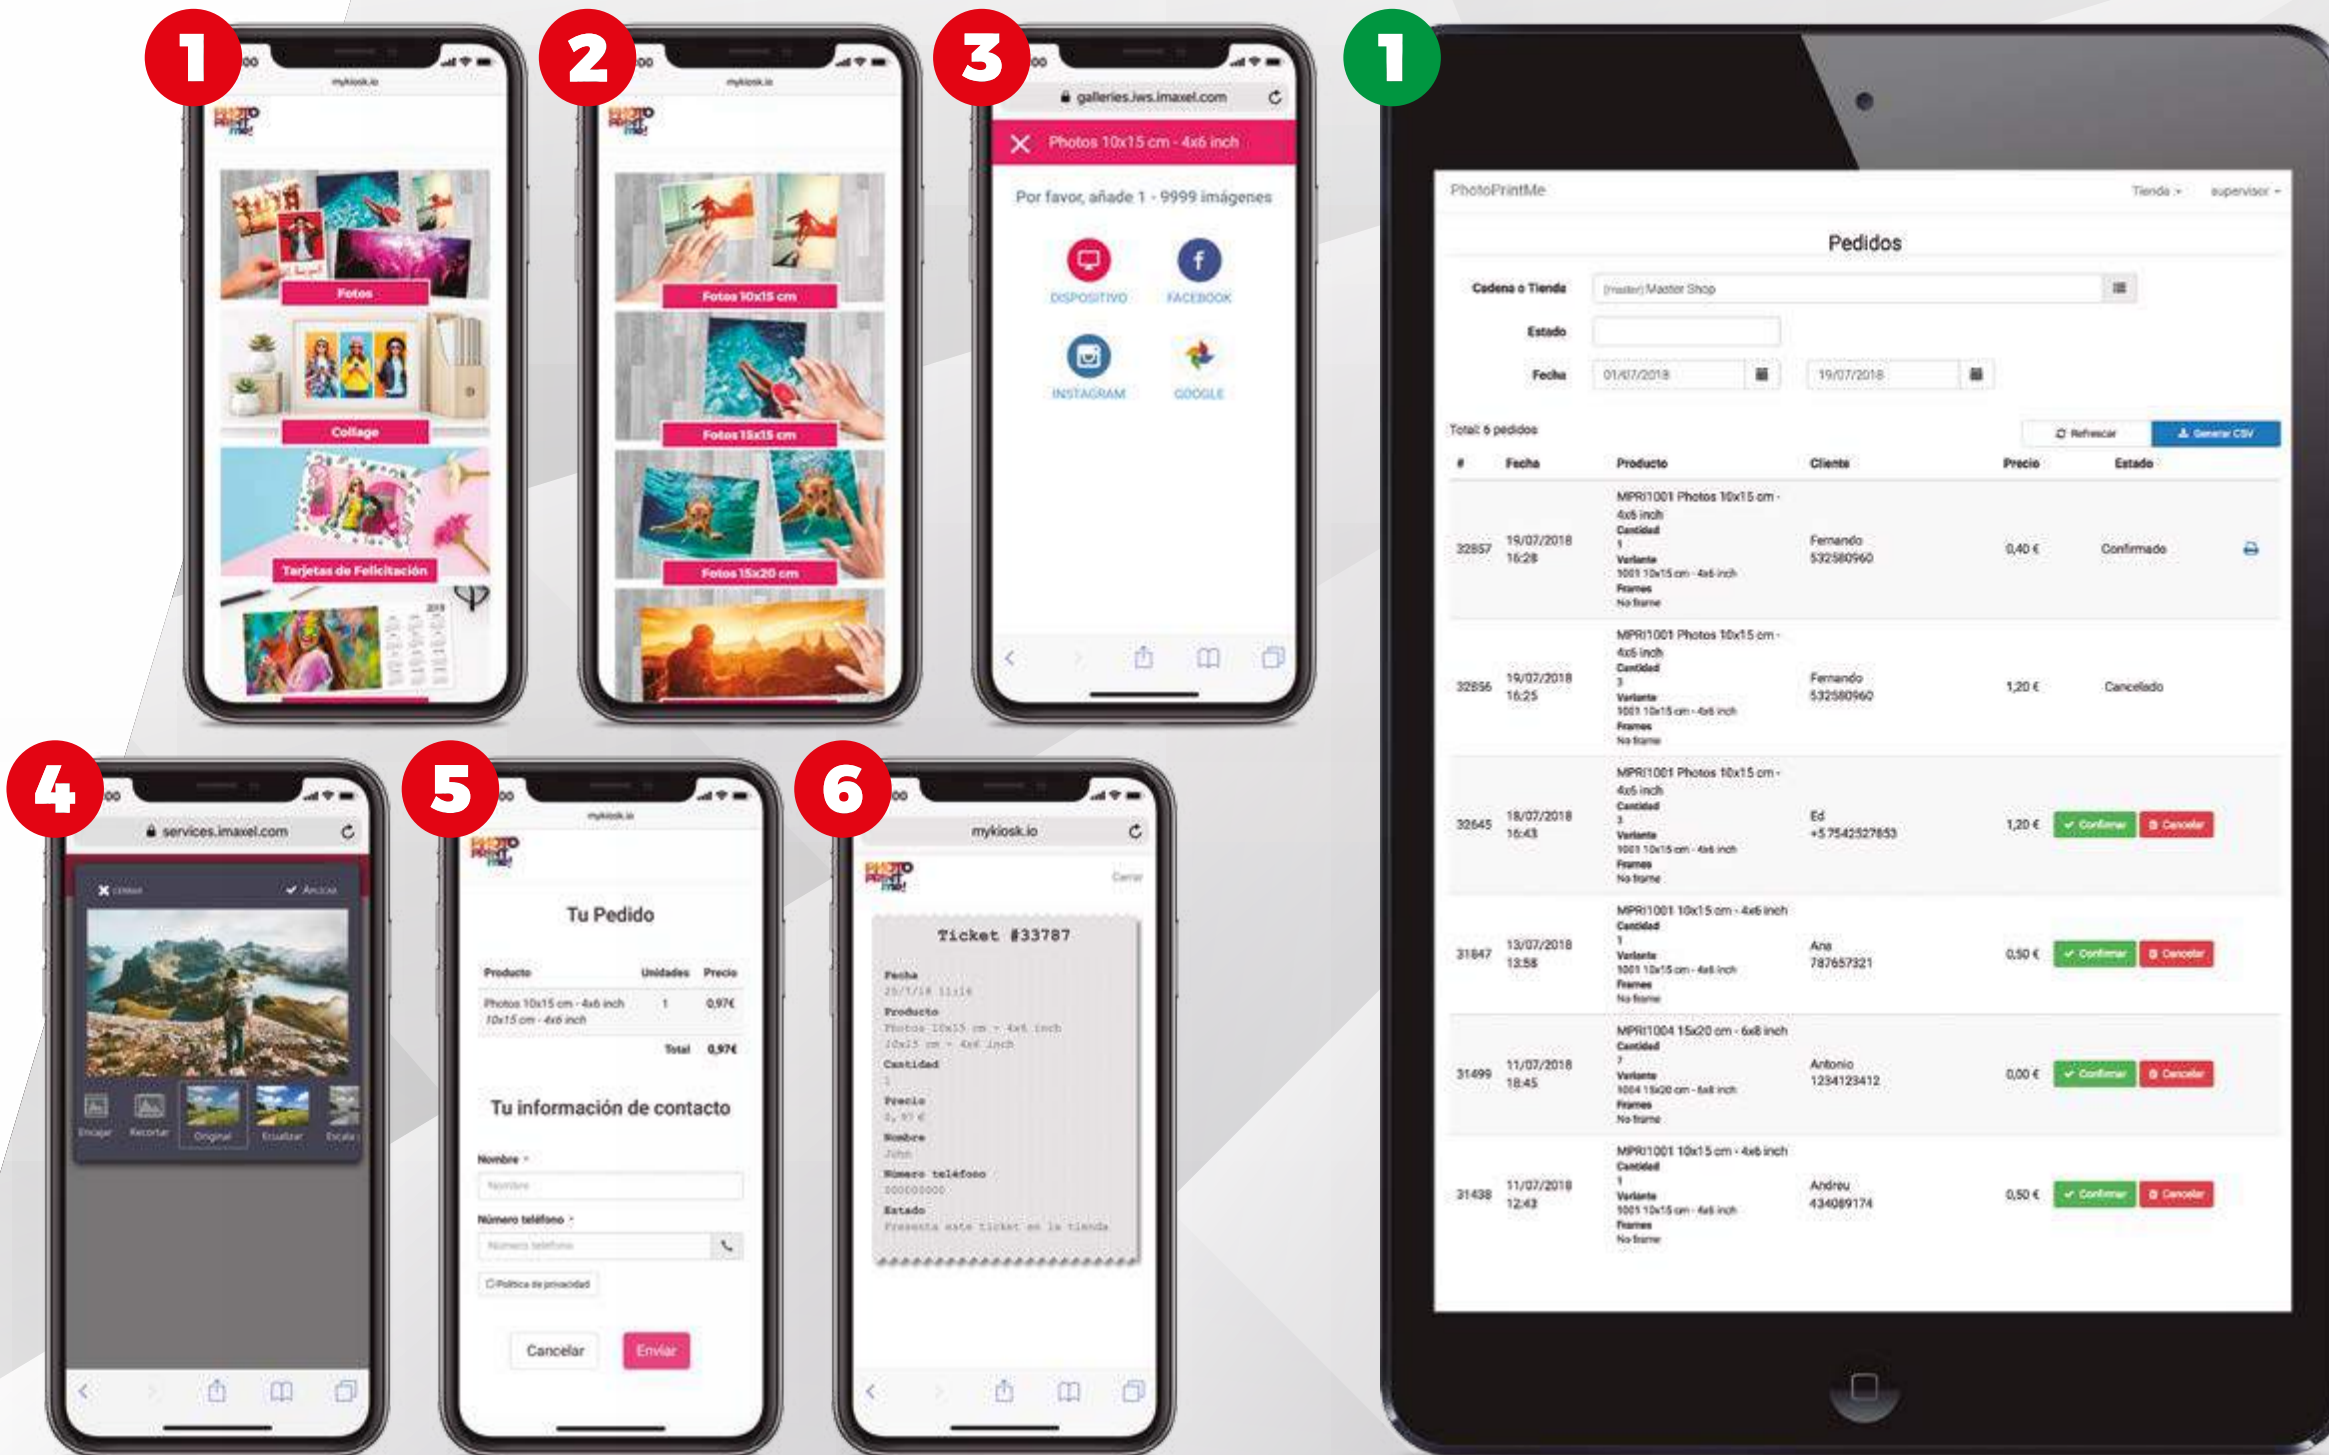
1

mykiosk.io

PHOTO PRINT me!

Fotos

Collage

Tarjetas de Felicitación

2

mykiosk.io

PHOTO PRINT me!

Fotos 10x15 cm

Fotos 15x15 cm

Fotos 15x20 cm

3

galleries.iws.imaxel.com

Photos 10x15 cm - 4x6 inch

Por favor, añade 1 - 9999 imágenes

DISPOSITIVO

FACEBOOK

INSTAGRAM

GOOGLE

1

PhotoPrintMe

Tienda

supervisor

Pedidos

Cadena o Tienda [master] Master Shop

Estado

Fecha 01/07/2018 19/07/2018

Total: 6 pedidos

Refrescar

Generar CSV

| # | Fecha | Producto | Cliente | Precio | Estado |
|---|---|---|---|---|---|
| 32657 | 19/07/2018 16:28 | MPR1001 Photos 10x15 cm - 4x6 inch Cantidad 1 Variante 1001 10x15 cm - 4x6 inch Frames No frame | Fernando 532580960 | 0,40 € | Confirmado |
| 32656 | 19/07/2018 16:25 | MPR1001 Photos 10x15 cm - 4x6 inch Cantidad 3 Variante 1001 10x15 cm - 4x6 inch Frames No frame | Fernando 532580960 | 1,20 € | Cancelado |
| 32645 | 18/07/2018 16:43 | MPR1001 Photos 10x15 cm - 4x6 inch Cantidad 3 Variante 1001 10x15 cm - 4x6 inch Frames No frame | Ed +5 7542527853 | 1,20 € | Confirmar Cancelar |
| 31847 | 13/07/2018 13:58 | MPR1001 10x15 cm - 4x6 inch Cantidad 1 Variante 1001 10x15 cm - 4x6 inch Frames No frame | Ana 787657321 | 0,50 € | Confirmar Cancelar |
| 31499 | 11/07/2018 18:45 | MPR1004 15x20 cm - 6x8 inch Cantidad 7 Variante 1004 15x20 cm - 6x8 inch Frames No frame | Antonio 1234123412 | 0,00 € | Confirmar Cancelar |
| 31438 | 11/07/2018 12:43 | MPR1001 10x15 cm - 4x6 inch Cantidad 1 Variante 1001 10x15 cm - 4x6 inch Frames No frame | Andreu 434089174 | 0,50 € | Confirmar Cancelar |

4

services.imaxel.com

Cerrar

Aplicar

Encajar

Recortar

Original

Ecualizar

Escala

5

mykiosk.io

PHOTO PRINT me!

Tu Pedido

| Producto | Unidades | Precio |
|---|---|---|
| Photos 10x15 cm - 4x6 inch 10x15 cm - 4x6 inch | 1 | 0,97€ |
| | Total | 0,97€ |

Tu información de contacto

Nombre *

Nombre

Número teléfono *

Numero teléfono

Política de privacidad

Cancelar

Enviar

6

mykiosk.io

PHOTO PRINT me!

Cerrar

Ticket #33787

Fecha
20/7/18 11:16

Producto
Photos 10x15 cm - 4x6 inch
10x15 cm - 4x6 inch

Cantidad
1

Precio
0,97 €

Nombre
John

Número teléfono
000000000

Estado
Presenta este ticket en la tienda